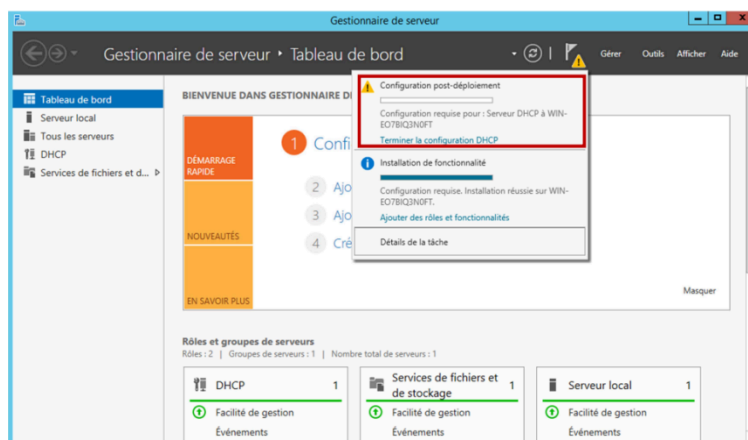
Gestionnaire de serveur

Gestionnaire de serveur • Tableau de bord

Gérer Outils Afficher Aide

Tableau de bord
Serveur local
Tous les serveurs
DHCP
Services de fichiers et d...

BIENVENUE DANS GESTIONNAIRE D

DÉMARRAGE RAPIDE

NOUVEAUTÉS

EN SAVOIR PLUS

1 Confi

2 Ajo

3 Ajo

4 Cré

Configuration post-déploiement
Configuration requise pour : Serveur DHCP à WIN-EO7BIQ3N0FT
Terminer la configuration DHCP

Installation de fonctionnalité
Configuration requise. Installation réussie sur WIN-EO7BIQ3N0FT.
Ajouter des rôles et fonctionnalités

Détails de la tâche

Masquer

Rôles et groupes de serveurs
Rôles : 2 | Groupes de serveurs : 1 | Nombre total de serveurs : 1

| DHCP 1 | Services de fichiers et de stockage 1 | Serveur local 1 |
|---|---|---|
| Facilité de gestion | Facilité de gestion | Facilité de gestion |
| Événements | Événements | Événements |